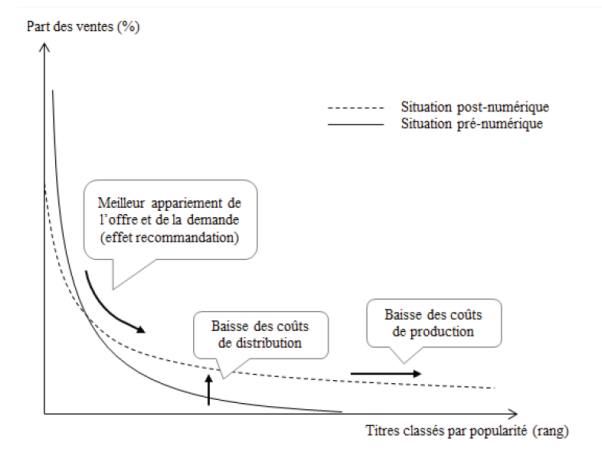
Part des ventes (%)

Situation post-numérique
Situation pré-numérique

Meilleur appariement de l'offre et de la demande (effet recommandation)

Baisse des coûts de distribution

Baisse des coûts de production

Titres classés par popularité (rang)